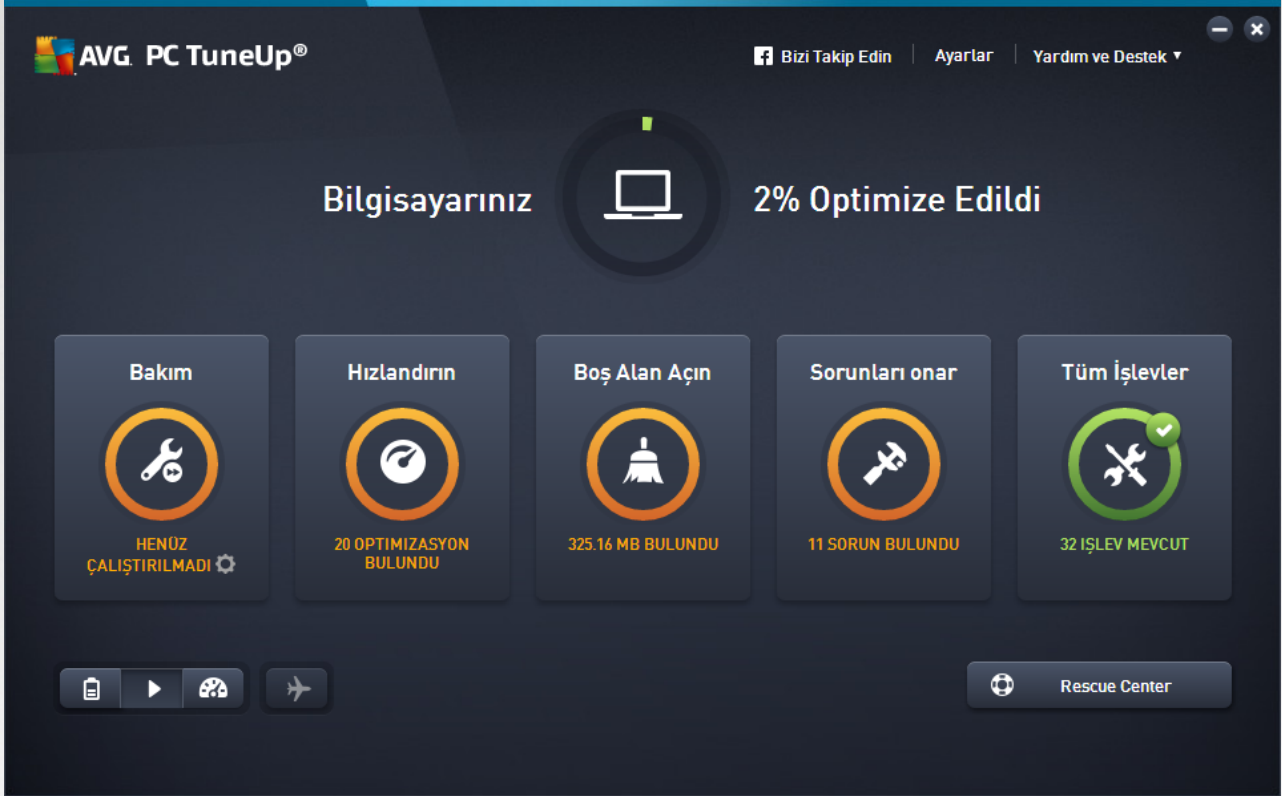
AVG. PC TuneUp®

Bizi Takip Edin | Ayarlar | Yardım ve Destek ▾

Bilgisayarınız 2% Optimize Edildi

Bakım
HENÜZ ÇALIŞTIRILMADI

Hızlandırın
20 OPTIMIZASYON BULUNDU

Boş Alan Açın
325.16 MB BULUNDU

Sorunları onar
11 SORUN BULUNDU

Tüm İşlevler
32 IŞLEV MEVCUT

Rescue Center